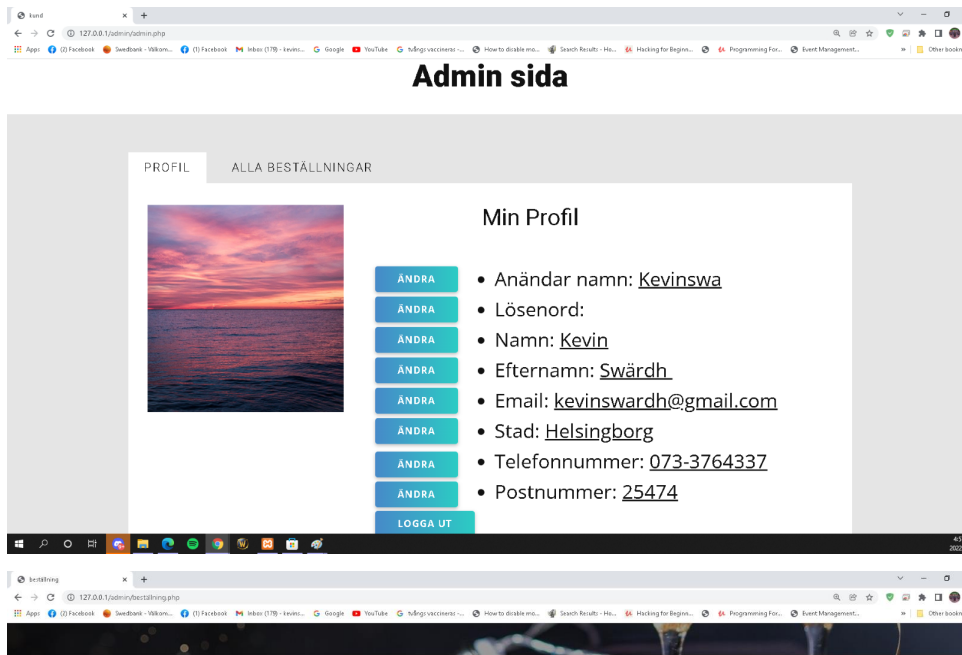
kund
127.0.0.1/admin/admin.php
Apps (2) Facebook Swedbank - Välkom... (1) Facebook Inbox (178) - kevins... Google YouTube tvångs vaccineras -... How to disable mo... Search Results - Ho... Hacking for Beginn... Programming For... Event Management... Other bookm

Admin sida

PROFIL ALLA BESTÄLLNINGAR

Min Profil

ÄNDRA
ÄNDRA
ÄNDRA
ÄNDRA
ÄNDRA
ÄNDRA
ÄNDRA
ÄNDRA
LOGGA UT

- Anändar namn: Kevinswa
- Lösenord:
- Namn: Kevin
- Efternamn: Swärdh
- Email: kevinswardh@gmail.com
- Stad: Helsingborg
- Telefonnummer: 073-3764337
- Postnummer: 25474

4:5
2022

beställning
127.0.0.1/admin/beställning.php
Apps (2) Facebook Swedbank - Välkom... (1) Facebook Inbox (178) - kevins... Google YouTube tvångs vaccineras -... How to disable mo... Search Results - Ho... Hacking for Beginn... Programming For... Event Management... Other bookm